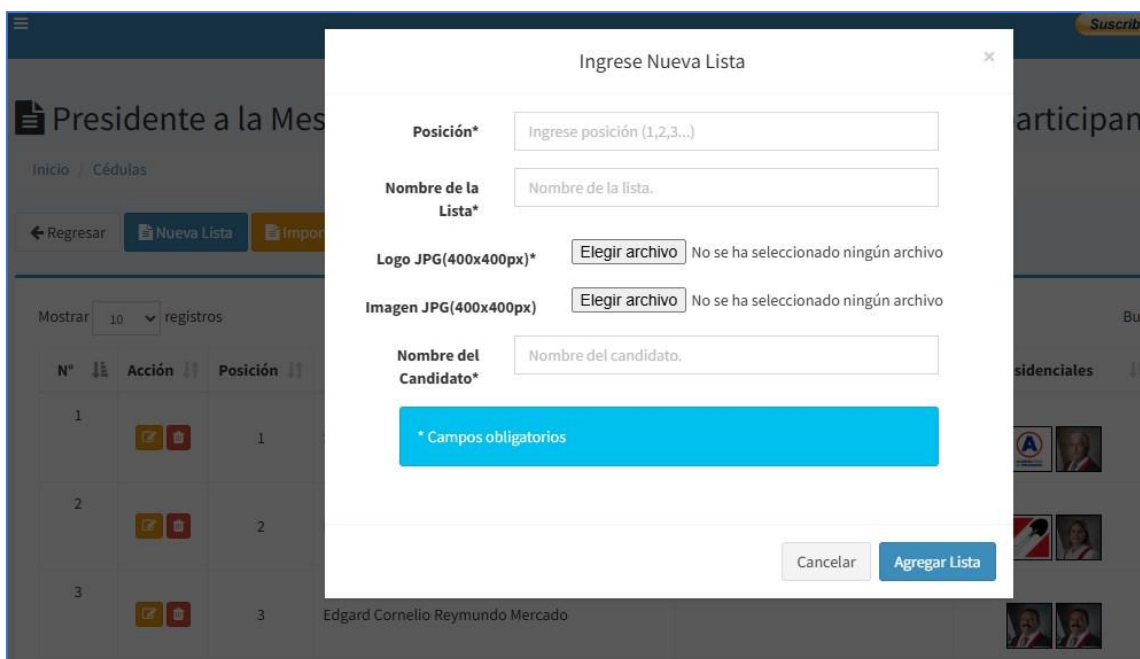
Suscrib

Presidente a la Mes

articipan

Inicio / Cédulas

Regresar

Nueva Lista

Impor

Mostrar 10 registros

Bu

N° Acción Posición

sidenciales

1

1

2

2

3

3 Edgard Cornelio Reymundo Mercado

Ingrese Nueva Lista

×

Posición*

Ingrese posición (1,2,3...)

Nombre de la Lista*

Nombre de la lista.

Logo JPG(400x400px)*

Elegir archivo No se ha seleccionado ningún archivo

Imagen JPG(400x400px)

Elegir archivo No se ha seleccionado ningún archivo

Nombre del Candidato*

Nombre del candidato.

* Campos obligatorios

Cancelar

Agregar Lista